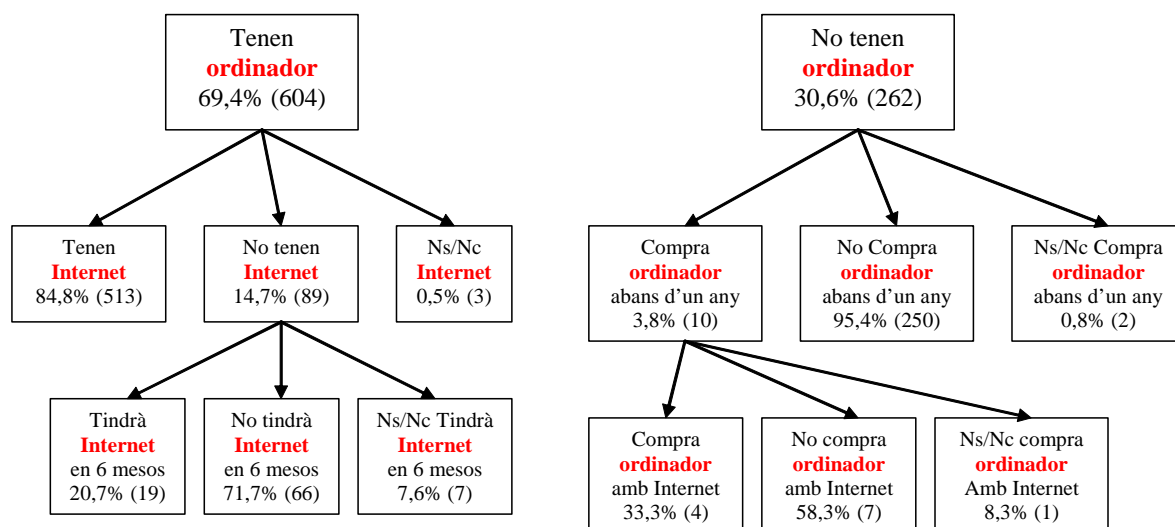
Tenen
ordinador
69,4% (604)

Tenen
Internet
84,8% (513)

No tenen
Internet
14,7% (89)

Ns/Nc
Internet
0,5% (3)

Tindrà
Internet
en 6 mesos
20,7% (19)

No tindrà
Internet
en 6 mesos
71,7% (66)

Ns/Nc Tindrà
Internet
en 6 mesos
7,6% (7)

No tenen
ordinador
30,6% (262)

Compra
ordinador
abans d'un any
3,8% (10)

No Compra
ordinador
abans d'un any
95,4% (250)

Ns/Nc Compra
ordinador
abans d'un any
0,8% (2)

Compra
ordinador
amb Internet
33,3% (4)

No compra
ordinador
amb Internet
58,3% (7)

Ns/Nc compra
ordinador
Amb Internet
8,3% (1)